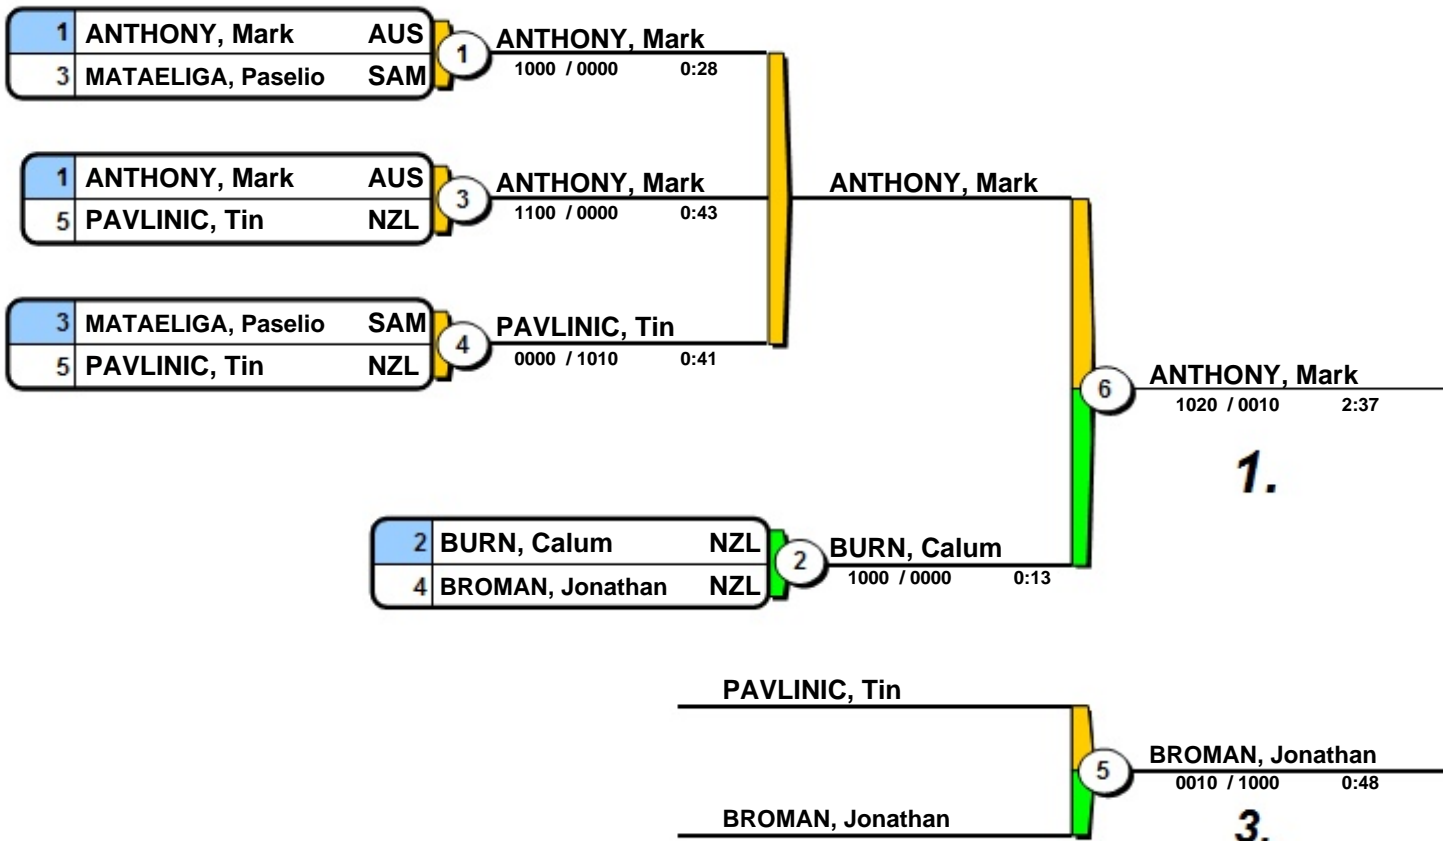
1 ANTHONY, Mark AUS
3 MATAELIGA, Paselio SAM

1

ANTHONY, Mark
1000 / 0000 0:28

1 ANTHONY, Mark AUS
5 PAVLINIC, Tin NZL

3

ANTHONY, Mark
1100 / 0000 0:43

ANTHONY, Mark

3 MATAELIGA, Paselio SAM
5 PAVLINIC, Tin NZL

4

PAVLINIC, Tin
0000 / 1010 0:41

6

ANTHONY, Mark
1020 / 0010 2:37

1.

2 BURN, Calum NZL
4 BROMAN, Jonathan NZL

2

BURN, Calum
1000 / 0000 0:13

PAVLINIC, Tin

5

BROMAN, Jonathan
0010 / 1000 0:48

BROMAN, Jonathan

3.